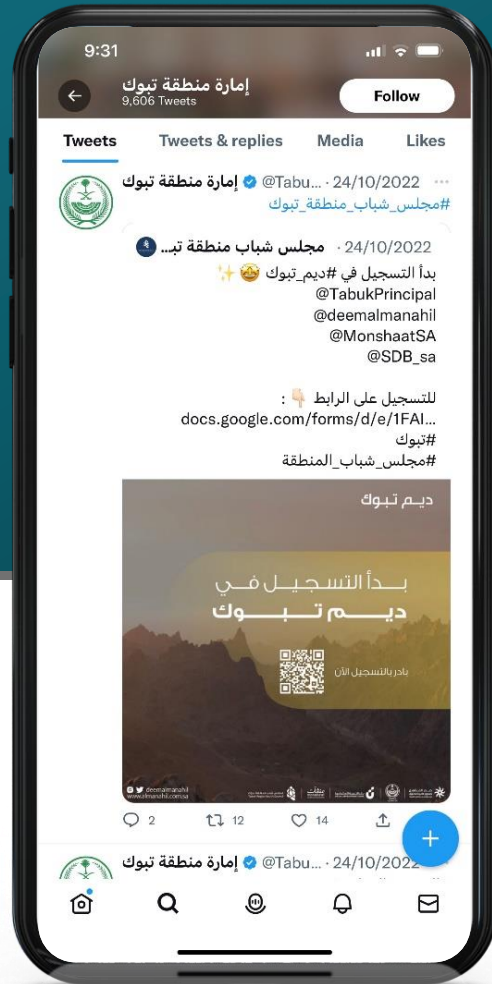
9:31

إمارة منطقة تبوك
9,606 Tweets

Follow

Tweets Tweets & replies Media Likes

إمارة منطقة تبوك @Tabu... · 24/10/2022
#مجلس_شباب_منطقة_تبوك

مجلس شباب منطقة تب... · 24/10/2022
بدأ التسجيل في #ديم_تبوك 🤩✨
@TabukPrincipal
@deemalmanahil
@MonshaatSA
@SDB_sa

للتسجيل على الرابط 👇🏻 :
docs.google.com/forms/d/e/1FAI...
#تبوك
#مجلس_شباب_المنطقة

ديم تبوك
بدأ التسجيل في
ديم تبوك
بادر بالتسجيل الآن
deemalmanahil
www.almanahil.com.sa

2 12 14

إمارة منطقة تبوك @Tabu... · 24/10/2022